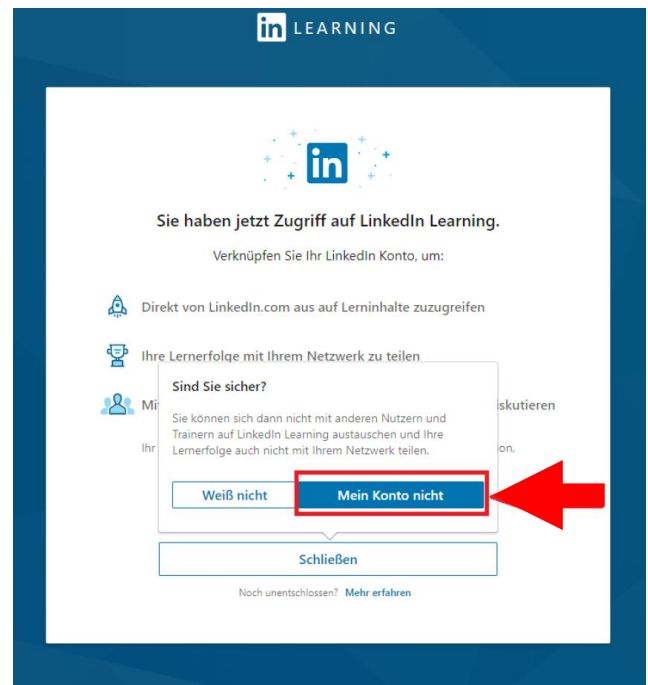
in LEARNING

in

Sie haben jetzt Zugriff auf LinkedIn Learning.

Verknüpfen Sie Ihr LinkedIn Konto, um:

Direkt von LinkedIn.com aus auf Lerninhalte zuzugreifen

Ihre Lernerfolge mit Ihrem Netzwerk zu teilen

Mi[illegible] iskutieren

Ihr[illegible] on.

Sind Sie sicher?

Sie können sich dann nicht mit anderen Nutzern und Trainern auf LinkedIn Learning austauschen und Ihre Lernerfolge auch nicht mit Ihrem Netzwerk teilen.

Weiß nicht

Mein Konto nicht

Schließen

Noch unentschlossen? Mehr erfahren